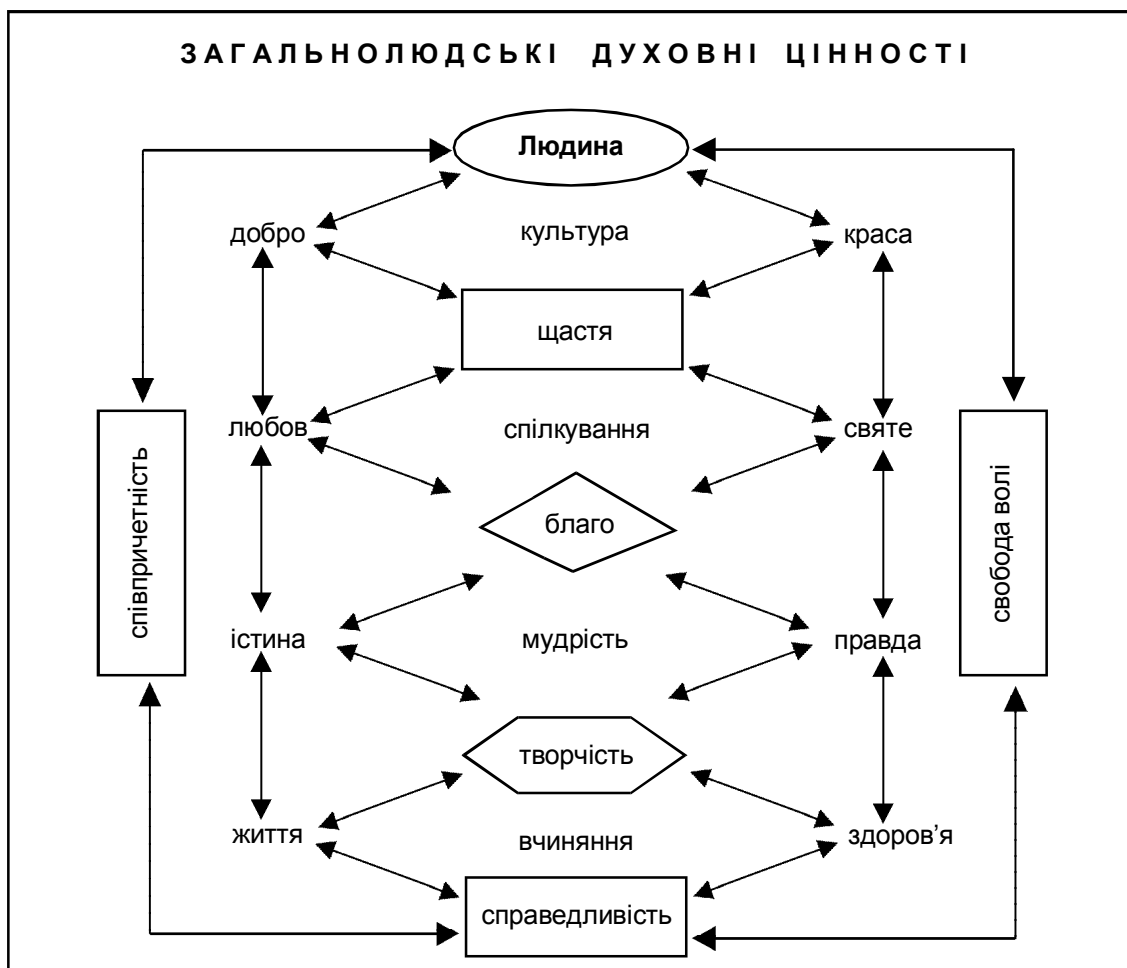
ЗАГАЛЬНОЛЮДСЬКІ ДУХОВНІ ЦІННОСТІ

Людина

добро

культура

краса

щастя

співпричетність

любов

спілкування

святе

свобода волі

благо

істина

мудрість

правда

творчість

життя

вчиняння

здоров'я

справедливість